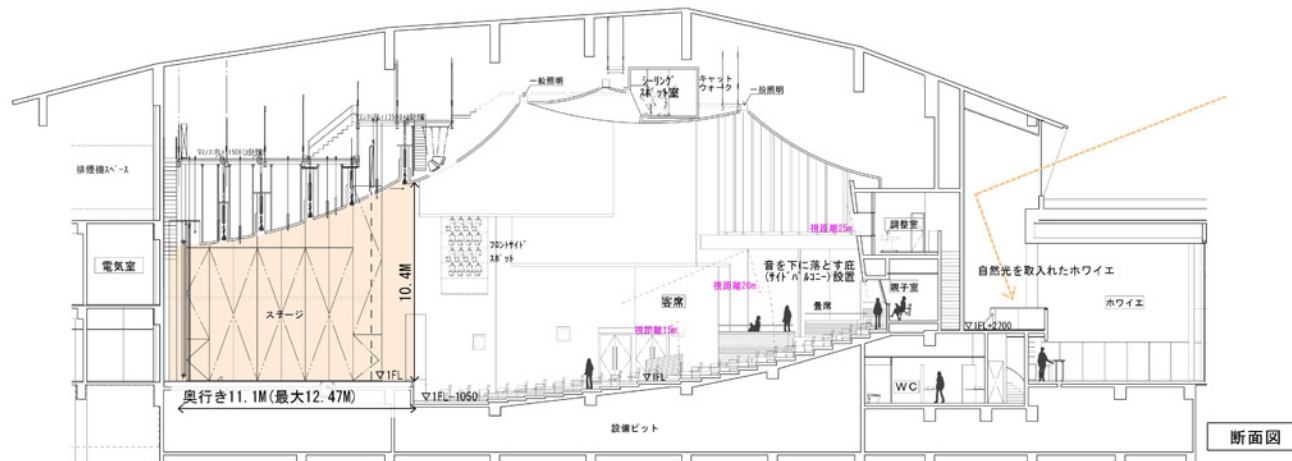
シーリングスポット室
キャットウォーク
一般照明
一般照明
排煙機スペース
電気室
フロントサイドスポット
視距離25m
調整室
音を下に落とす庇（サイドバルコニー）設置
自然光を取入れたホワイエ
視距離20m
客席
書席
親子室
ステージ
10.4M
視距離15m
ホワイエ
▽1FL+2700
▽1FL
▽1FL
奥行き11.1M（最大12.47M）
▽1FL-1050
WC
設備ピット
断面図